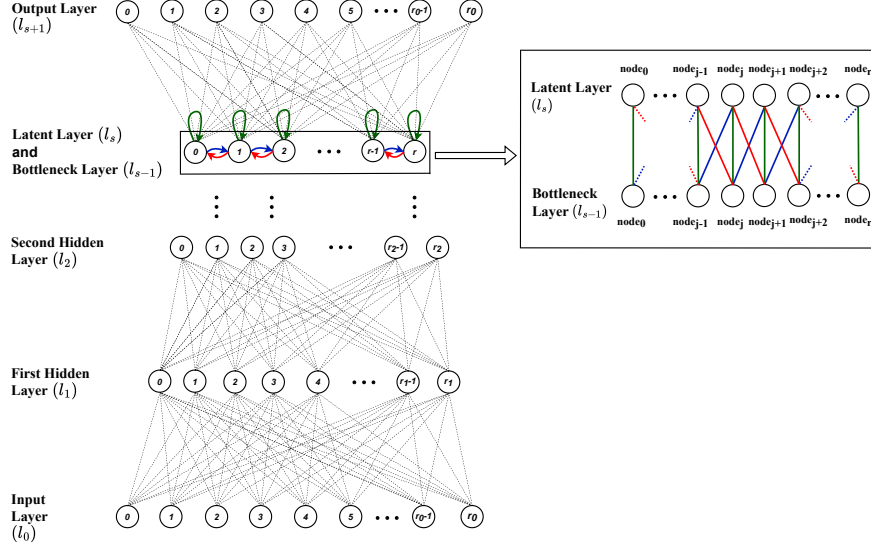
Output Layer
$(l_{s+1})$

0 1 2 3 4 5 ... $r_0$-1 $r_0$

Latent Layer $(l_s)$
and
Bottleneck Layer $(l_{s-1})$

0 1 2 ... r-1 r

Latent Layer
$(l_s)$

node$_0$ ... node$_{j-1}$ node$_j$ node$_{j+1}$ node$_{j+2}$ ... node$_r$

Bottleneck
Layer $(l_{s-1})$

node$_0$ ... node$_{j-1}$ node$_j$ node$_{j+1}$ node$_{j+2}$ ... node$_r$

Second Hidden
Layer $(l_2)$

0 1 2 3 ... $r_2$-1 $r_2$

First Hidden
Layer $(l_1)$

0 1 2 3 4 ... $r_1$-1 $r_1$

Input
Layer
$(l_0)$

0 1 2 3 4 5 ... $r_0$-1 $r_0$